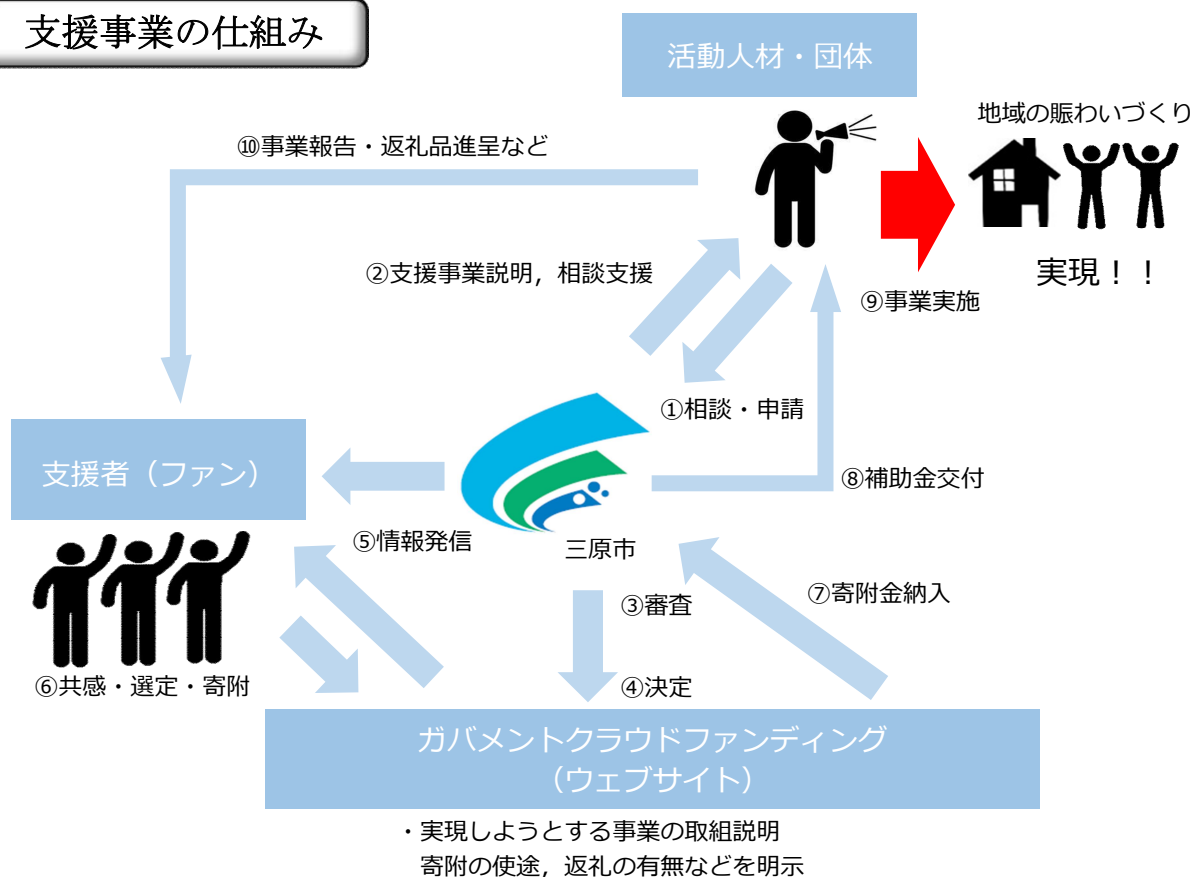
支援事業の仕組み

活動人材・団体

地域の賑わいづくり

実現！！

⑩事業報告・返礼品進呈など

②支援事業説明，相談支援

⑨事業実施

①相談・申請

支援者（ファン）

⑧補助金交付

⑤情報発信

三原市

③審査

⑦寄附金納入

⑥共感・選定・寄附

④決定

ガバメントクラウドファンディング
（ウェブサイト）

・実現しようとする事業の取組説明
寄附の使途，返礼の有無などを明示